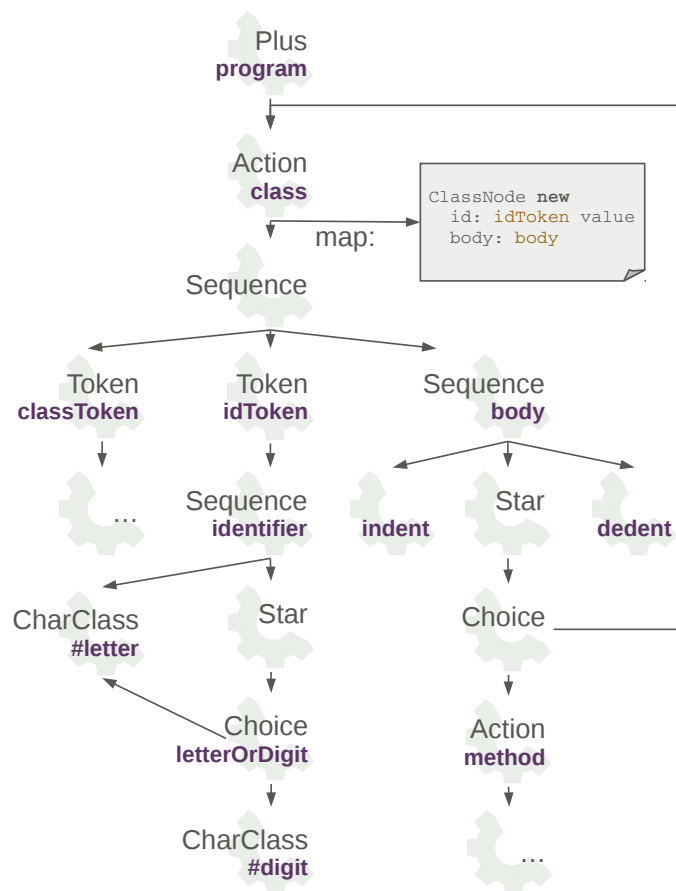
Plus
program

Action
class

map:

ClassNode new
id: idToken value
body: body

Sequence

Token
classToken

Token
idToken

Sequence
body

...

Sequence
identifier

indent

Star

dedent

CharClass
#letter

Star

Choice

Action
method

Choice
letterOrDigit

CharClass
#digit

...